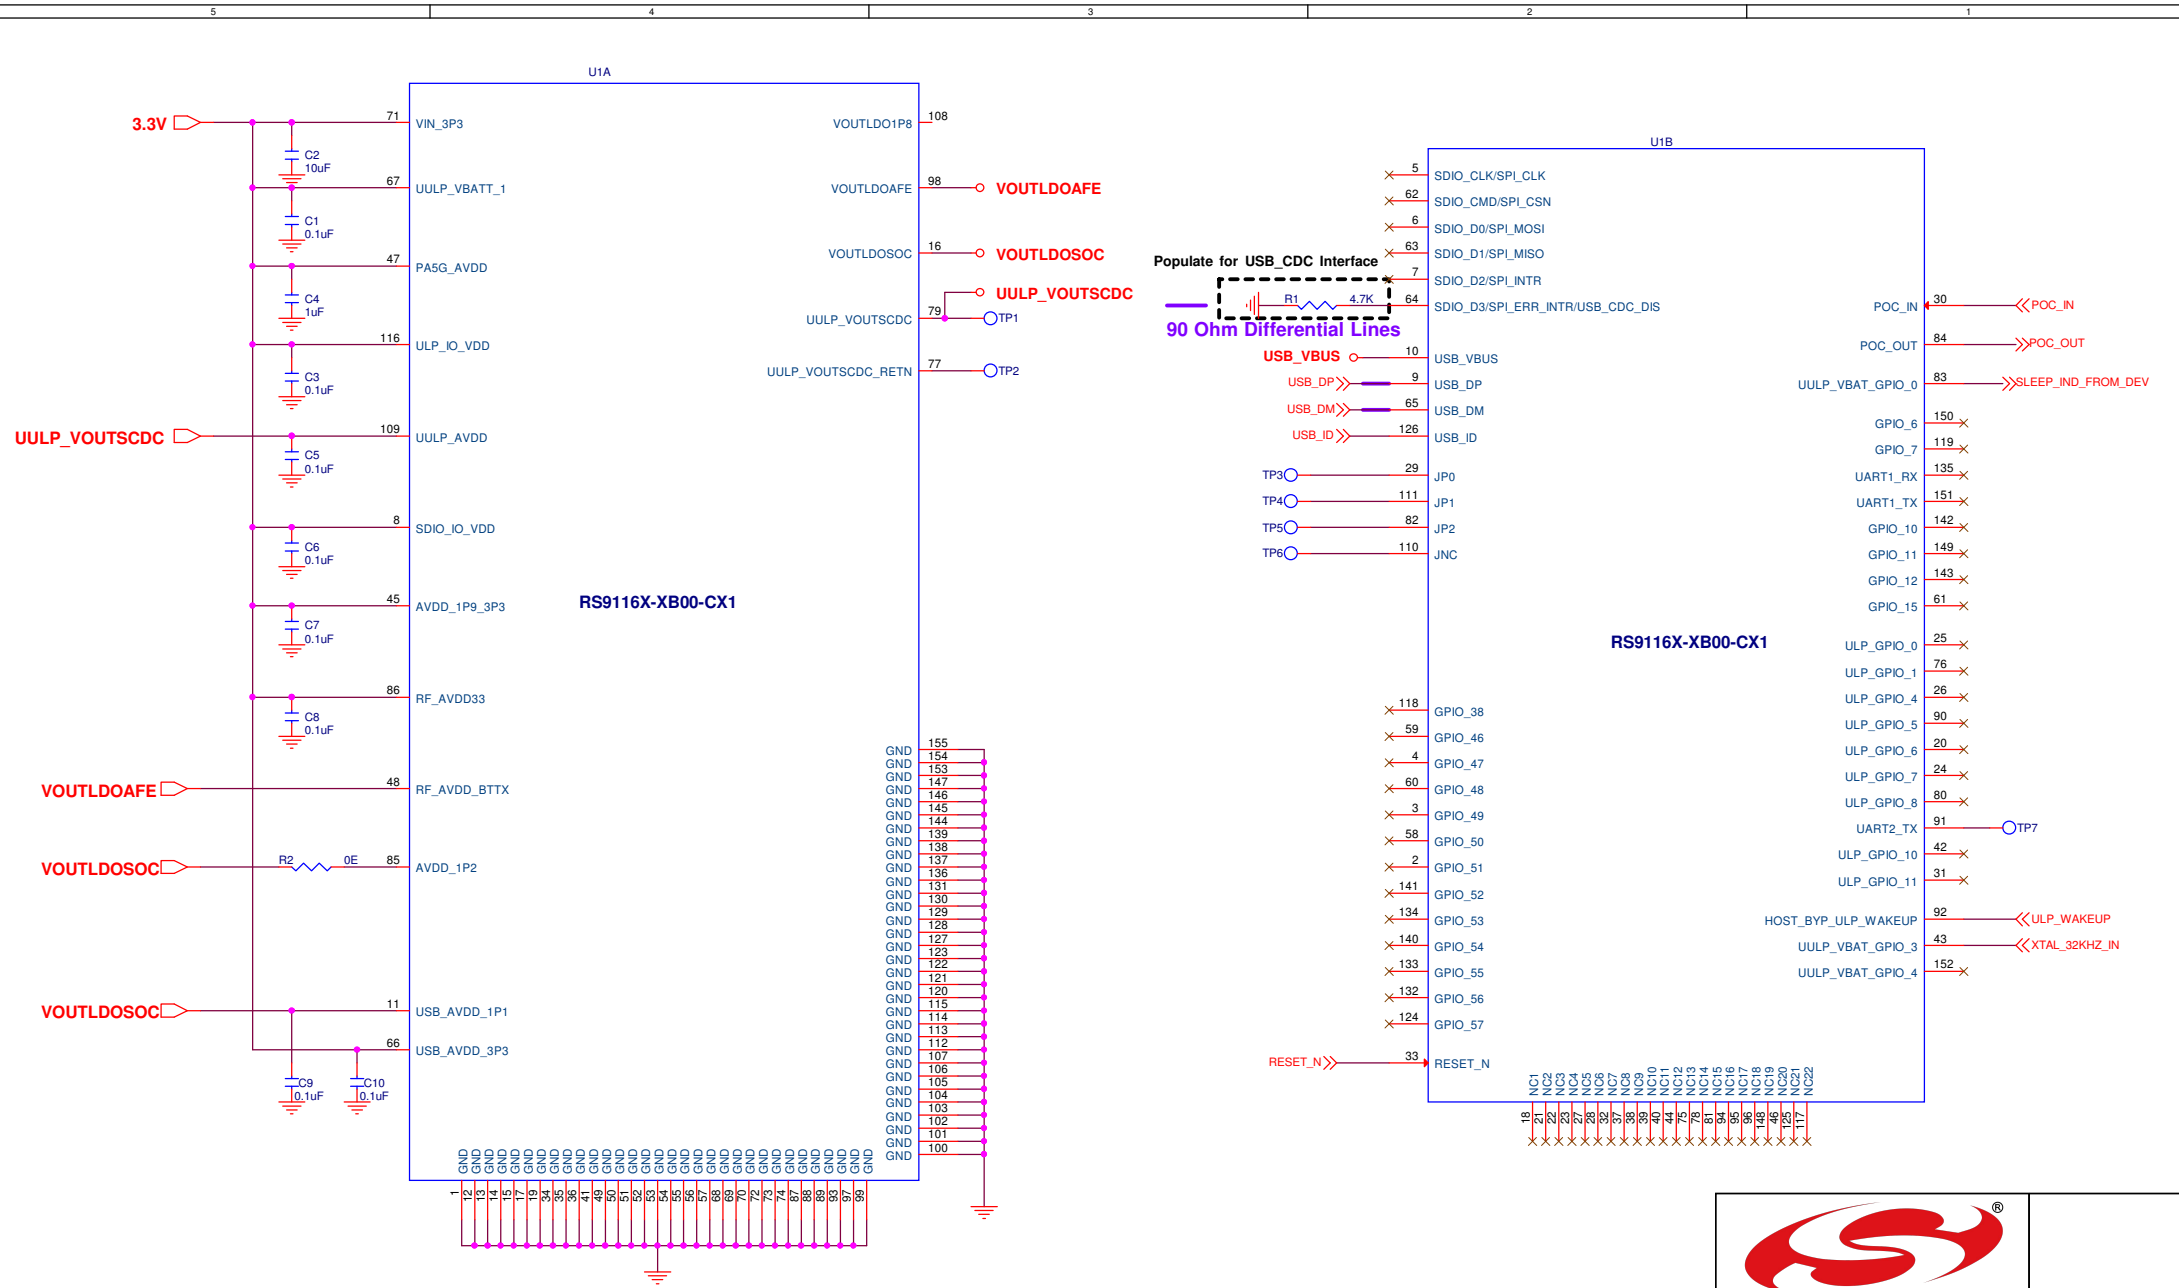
5 4 3 2 1

U1A

3.3V
71 VIN_3P3
C2 10uF
67 UULP_VBATT_1
C1 0.1uF
47 PA5G_AVDD
C4 1uF
116 ULP_IO_VDD
C3 0.1uF
UULP_VOUTSCDC
109 UULP_AVDD
C5 0.1uF
8 SDIO_IO_VDD
C6 0.1uF
45 AVDD_1P9_3P3
C7 0.1uF
86 RF_AVDD33
C8 0.1uF
VOUTLDOAFE
48 RF_AVDD_BTTX
VOUTLDOSOC
R2 0E 85 AVDD_1P2
VOUTLDOSOC
11 USB_AVDD_1P1
66 USB_AVDD_3P3
C9 0.1uF
C10 0.1uF

VOUTLDO1P8 108
VOUTLDOAFE 98 VOUTLDOAFE
VOUTLDOSOC 16 VOUTLDOSOC
UULP_VOUTSCDC
UULP_VOUTSCDC 79 TP1
UULP_VOUTSCDC_RETN 77 TP2

RS9116X-XB00-CX1

GND 155 GND 154 GND 153 GND 147 GND 146 GND 145 GND 144 GND 139 GND 138 GND 137 GND 136 GND 131 GND 130 GND 129 GND 128 GND 127 GND 123 GND 122 GND 121 GND 120 GND 115 GND 114 GND 113 GND 112 GND 107 GND 106 GND 105 GND 104 GND 103 GND 102 GND 101 GND 100

GND 1 12 13 14 15 17 19 34 35 36 41 49 50 51 52 53 54 55 56 57 68 69 70 72 73 74 87 88 89 93 97 99

U1B

Populate for USB_CDC Interface
R1 4.7K
90 Ohm Differential Lines

5 SDIO_CLK/SPI_CLK
62 SDIO_CMD/SPI_CSN
6 SDIO_D0/SPI_MOSI
63 SDIO_D1/SPI_MISO
7 SDIO_D2/SPI_INTR
64 SDIO_D3/SPI_ERR_INTR/USB_CDC_DIS
USB_VBUS 10 USB_VBUS
USB_DP 9 USB_DP
USB_DM 65 USB_DM
USB_ID 126 USB_ID
TP3 29 JP0
TP4 111 JP1
TP5 82 JP2
TP6 110 JNC
118 GPIO_38
59 GPIO_46
4 GPIO_47
60 GPIO_48
3 GPIO_49
58 GPIO_50
2 GPIO_51
141 GPIO_52
134 GPIO_53
140 GPIO_54
133 GPIO_55
132 GPIO_56
124 GPIO_57
RESET_N 33 RESET_N

RS9116X-XB00-CX1

POC_IN 30 POC_IN
POC_OUT 84 POC_OUT
UULP_VBAT_GPIO_0 83 SLEEP_IND_FROM_DEV
GPIO_6 150
GPIO_7 119
UART1_RX 135
UART1_TX 151
GPIO_10 142
GPIO_11 149
GPIO_12 143
GPIO_15 61
ULP_GPIO_0 25
ULP_GPIO_1 76
ULP_GPIO_4 26
ULP_GPIO_5 90
ULP_GPIO_6 20
ULP_GPIO_7 24
ULP_GPIO_8 80
UART2_TX 91 TP7
ULP_GPIO_10 42
ULP_GPIO_11 31
HOST_BYP_ULP_WAKEUP 92 ULP_WAKEUP
UULP_VBAT_GPIO_3 43 XTAL_32KHZ_IN
UULP_VBAT_GPIO_4 152

NC1 NC2 NC3 NC4 NC5 NC6 NC7 NC8 NC9 NC10 NC11 NC12 NC13 NC14 NC15 NC16 NC17 NC18 NC19 NC20 NC21 NC22
18 21 22 23 27 28 32 37 38 39 40 44 75 78 81 94 95 96 148 46 125 117

®